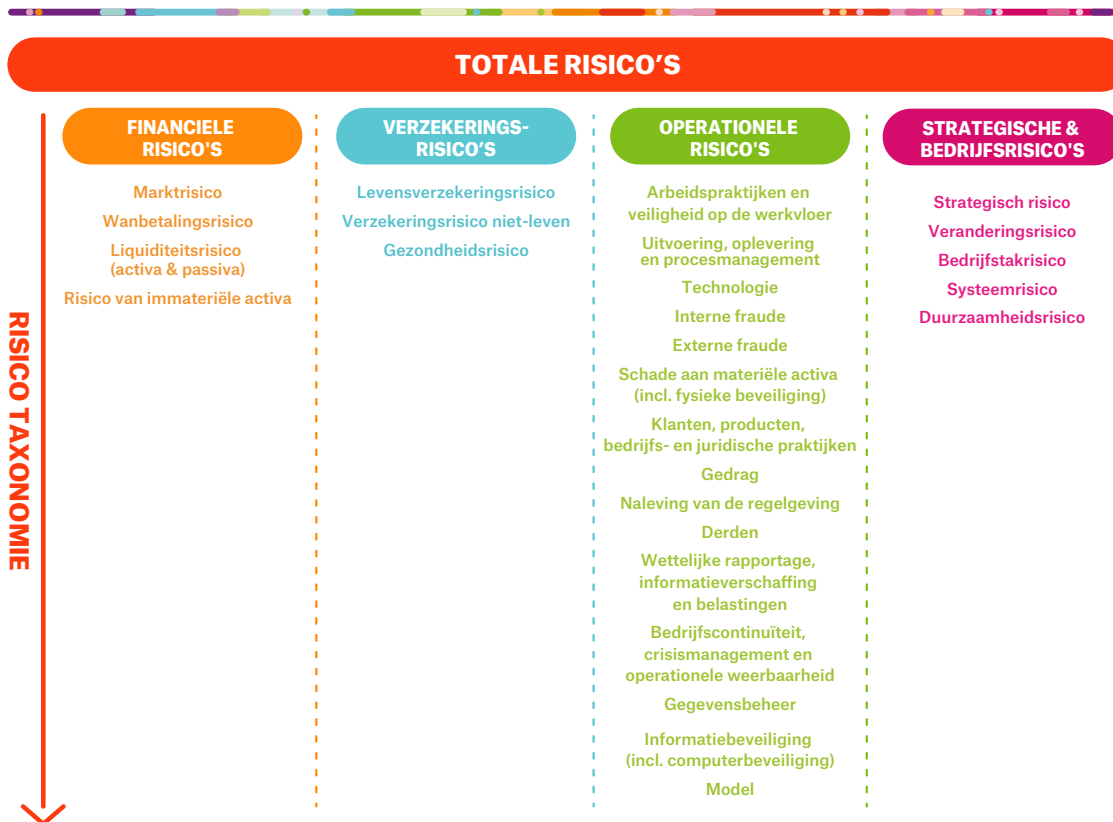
TOTALE RISICO'S

RISICO TAXONOMIE

FINANCIELE RISICO'S

Marktrisico

Wanbetalingsrisico

Liquiditeitsrisico (activa & passiva)

Risico van immateriële activa

VERZEKERINGS-RISICO'S

Levensverzekeringsrisico

Verzekeringsrisico niet-leven

Gezondheidsrisico

OPERATIONELE RISICO'S

Arbeidspraktijken en veiligheid op de werkvloer

Uitvoering, oplevering en procesmanagement

Technologie

Interne fraude

Externe fraude

Schade aan materiële activa (incl. fysieke beveiliging)

Klanten, producten, bedrijfs- en juridische praktijken

Gedrag

Naleving van de regelgeving

Derden

Wettelijke rapportage, informatieverschaffing en belastingen

Bedrijfscontinuïteit, crisismanagement en operationele weerbaarheid

Gegevensbeheer

Informatiebeveiliging (incl. computerbeveiliging)

Model

STRATEGISCHE & BEDRIJFSRISICO'S

Strategisch risico

Veranderingsrisico

Bedrijfstakrisico

Systeemrisico

Duurzaamheidsrisico